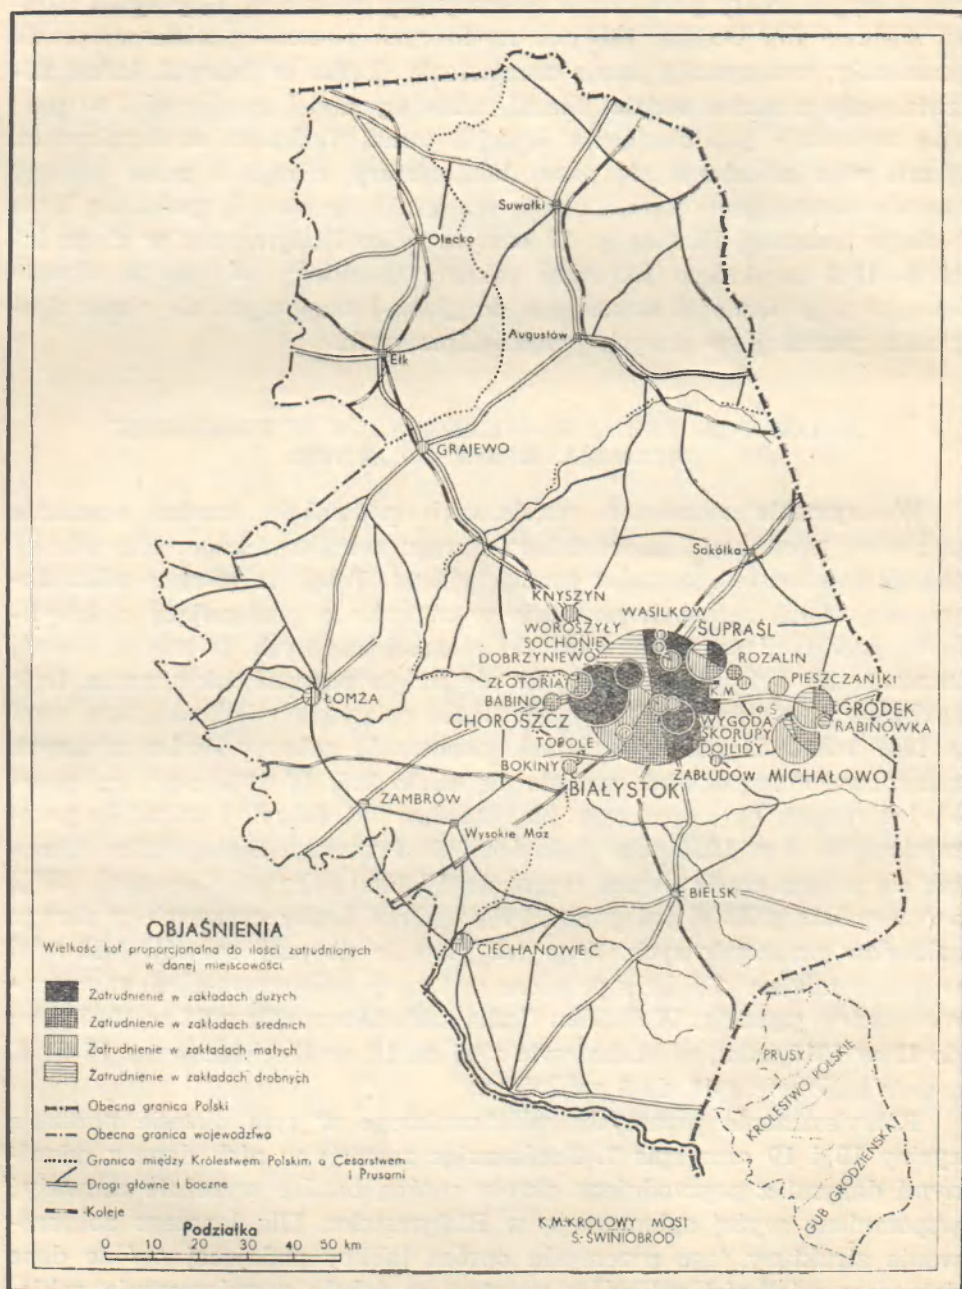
Suwałki
Olecko
Augustów
Ełk
GRAJEWO
Sokółka
KNYSZYN
WASILKÓW
WOROSZYŁY
SOCHONIE
SUPRAŚL
DOBRZYNIEWO
ROZALIN
ZŁOTORIA
K M
PIESZCZANIKI
BABINO
ŁOMŻA
CHOROSZCZ
WYGODA
GRÓDEK
SKORUPY
RABINÓWKA
TOPOLE
DOJLIDY
BOKINY
ZABŁUDÓW
MICHAŁOWO
S
BIAŁYSTOK
ZAMBRÓW
Wysokie Maz
BIELSK
CIECHANOWIEC
PRUSY
KRÓLESTWO POLSKIE
GUB GRODZIEŃSKA

OBJAŚNIENIA
Wielkość kół proporcjonalna do ilości zatrudnionych w danej miejscowości
Zatrudnienie w zakładach dużych
Zatrudnienie w zakładach średnich
Zatrudnienie w zakładach małych
Zatrudnienie w zakładach drobnych
Obecna granica Polski
Obecna granica województwa
Granica między Królestwem Polskim a Cesarstwem i Prusami
Drogi główne i boczne
Koleje

Podziałka
0 10 20 30 40 50 km

K.M. KRÓLOWY MOST
S. ŚWINIOBRÓD